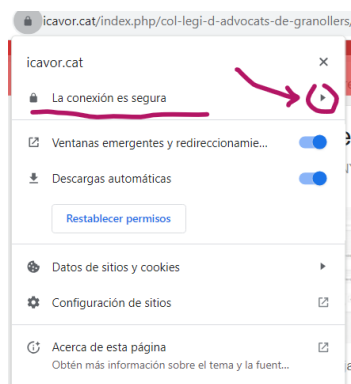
icavor.cat/index.php/col-legi-d-advocats-de-granollers,

icavor.cat

×

La conexión es segura

Ventanas emergentes y redireccionamie...

Descargas automáticas

Restablecer permisos

Datos de sitios y cookies

Configuración de sitios

Acerca de esta página

Obtén más información sobre el tema y la fuent...